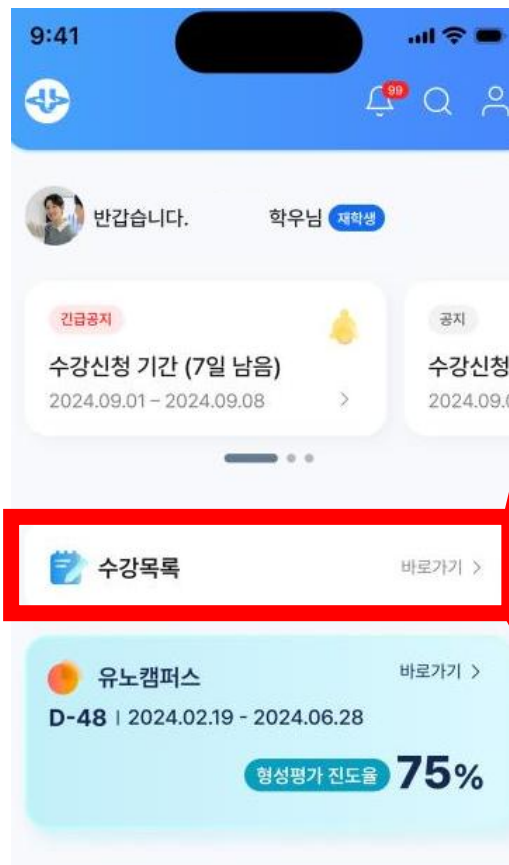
9:41

99

반갑습니다. 학우님 재학생

긴급공지
수강신청 기간 (7일 남음)
2024.09.01 – 2024.09.08

공지
수강신청
2024.09.

수강목록 바로가기 >

유노캠퍼스 바로가기 >
D-48 | 2024.02.19 - 2024.06.28
형성평가 진도율 75%